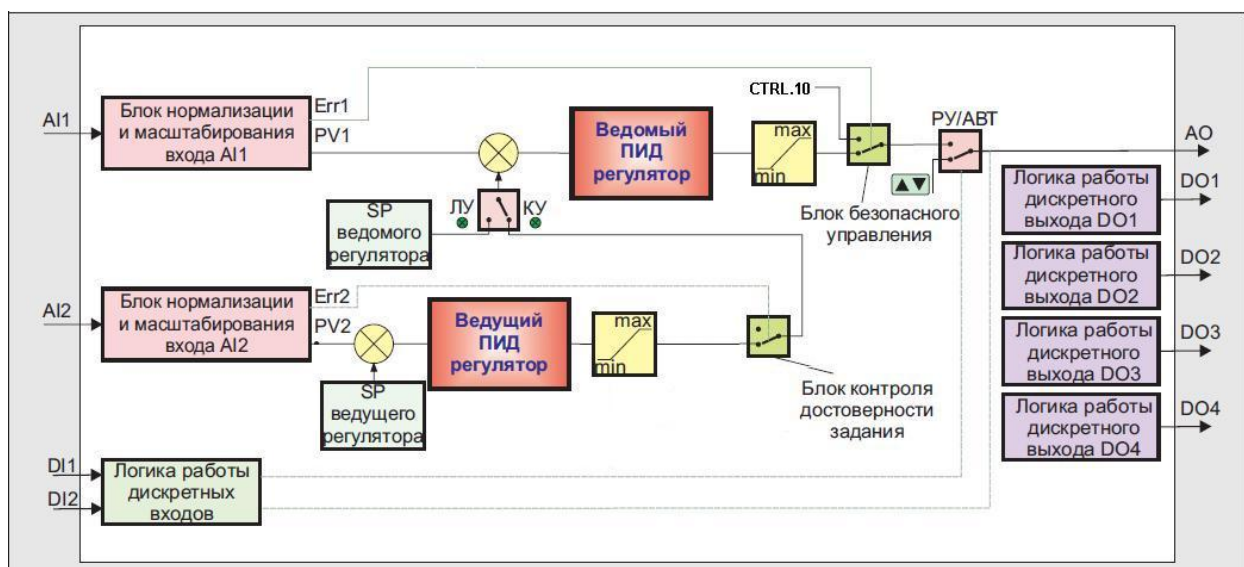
AI1

Блок нормализации и масштабирования входа AI1

Err1

PV1

Ведомый ПИД регулятор

max

min

CTRL.10

РУ/АВТ

AO

▲▼

ЛУ

КУ

SP ведомого регулятора

Блок безопасного управления

Логика работы дискретного выхода DO1

DO1

Логика работы дискретного выхода DO2

DO2

AI2

Блок нормализации и масштабирования входа AI2

Err2

PV2

Ведущий ПИД регулятор

max

min

Логика работы дискретного выхода DO3

DO3

SP ведущего регулятора

Блок контроля достоверности задания

Логика работы дискретного выхода DO4

DO4

DI1

DI2

Логика работы дискретных входов